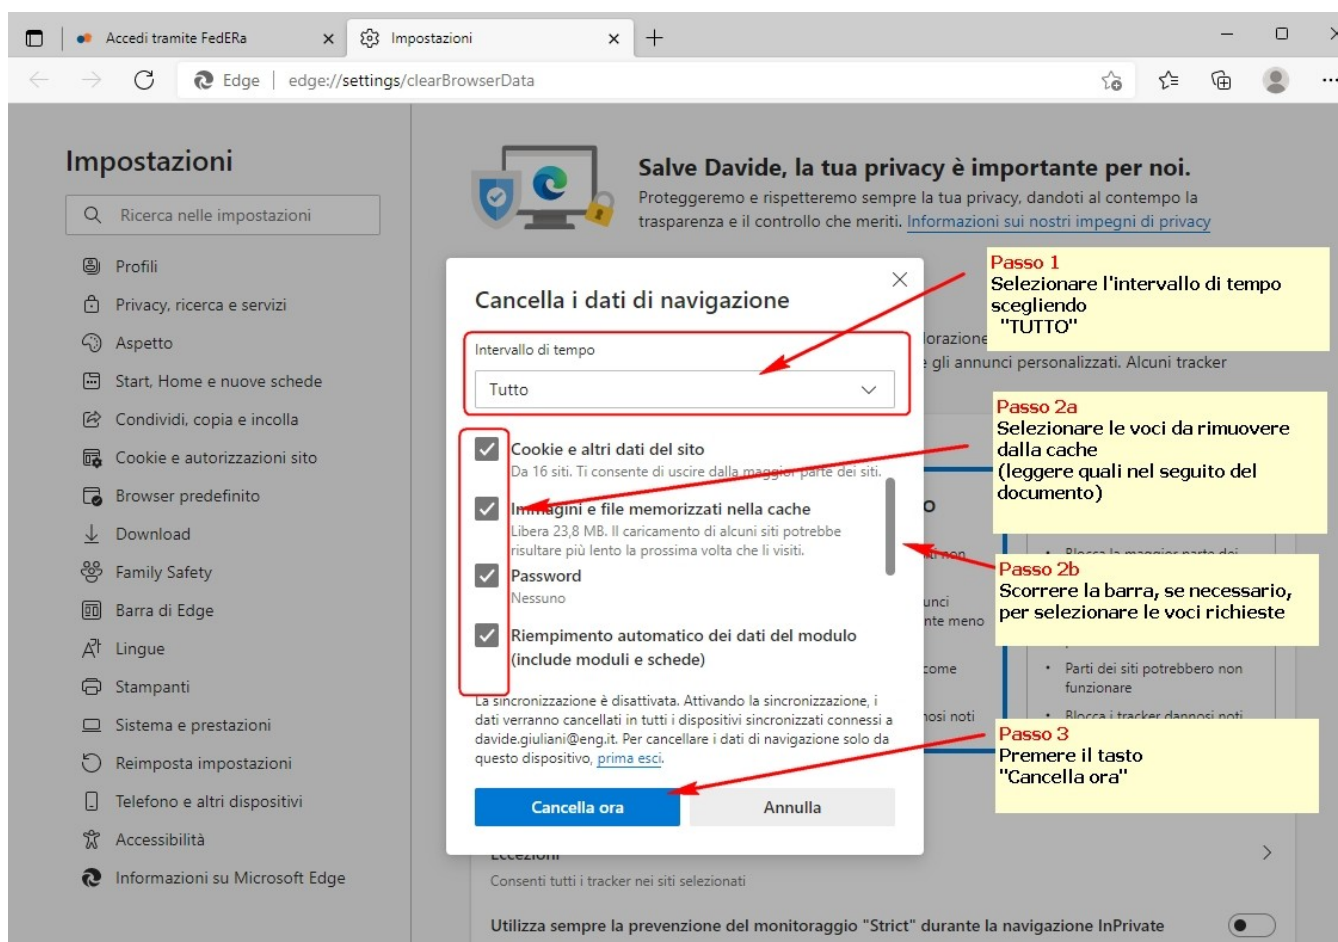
Accedi tramite FedERa
Impostazioni
Edge | edge://settings/clearBrowserData

Impostazioni
Ricerca nelle impostazioni
Profili
Privacy, ricerca e servizi
Aspetto
Start, Home e nuove schede
Condividi, copia e incolla
Cookie e autorizzazioni sito
Browser predefinito
Download
Family Safety
Barra di Edge
Lingue
Stampanti
Sistema e prestazioni
Reimposta impostazioni
Telefono e altri dispositivi
Accessibilità
Informazioni su Microsoft Edge

Salve Davide, la tua privacy è importante per noi.
Proteggeremo e rispetteremo sempre la tua privacy, dandoti al contempo la trasparenza e il controllo che meriti. Informazioni sui nostri impegni di privacy

Cancella i dati di navigazione
Intervallo di tempo
Tutto
Cookie e altri dati del sito
Da 16 siti. Ti consente di uscire dalla maggior parte dei siti.
Immagini e file memorizzati nella cache
Libera 23,8 MB. Il caricamento di alcuni siti potrebbe risultare più lento la prossima volta che li visiti.
Password
Nessuno
Riempimento automatico dei dati del modulo (include moduli e schede)
La sincronizzazione è disattivata. Attivando la sincronizzazione, i dati verranno cancellati in tutti i dispositivi sincronizzati connessi a davide.giuliani@eng.it. Per cancellare i dati di navigazione solo da questo dispositivo, prima esci.
Cancella ora
Annulla

lorazione
gli annunci personalizzati. Alcuni tracker
o
unci
nte meno
come
osi noti
Blocca la maggior parte dei
Parti dei siti potrebbero non funzionare
Blocca i tracker dannosi noti
Eccezioni
Consenti tutti i tracker nei siti selezionati
Utilizza sempre la prevenzione del monitoraggio "Strict" durante la navigazione InPrivate

Passo 1
Selezionare l'intervallo di tempo scegliendo "TUTTO"

Passo 2a
Selezionare le voci da rimuovere dalla cache (leggere quali nel seguito del documento)

Passo 2b
Scorrere la barra, se necessario, per selezionare le voci richieste

Passo 3
Premere il tasto "Cancella ora"